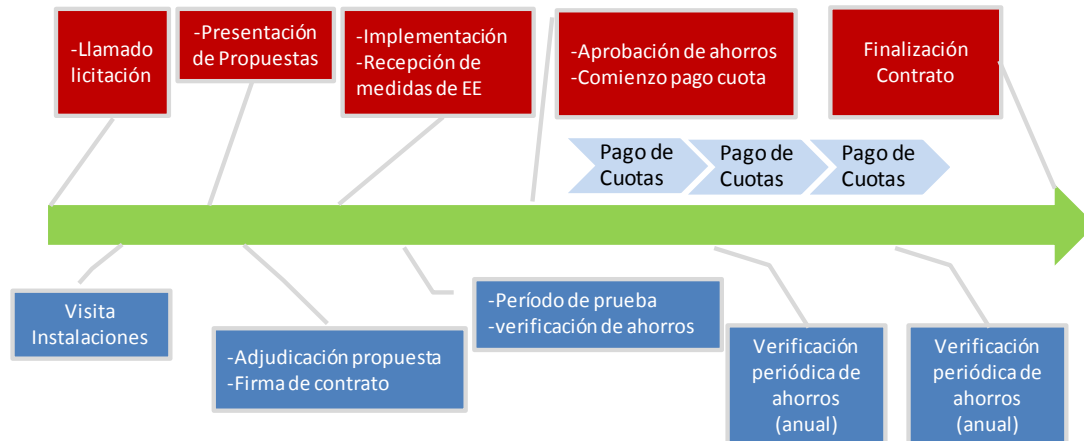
-Llamado licitación

-Presentación de Propuestas

-Implementación
-Recepción de medidas de EE

-Aprobación de ahorros
-Comienzo pago cuota

Finalización Contrato

Pago de Cuotas

Pago de Cuotas

Pago de Cuotas

Visita Instalaciones

-Adjudicación propuesta
-Firma de contrato

-Período de prueba
-verificación de ahorros

Verificación periódica de ahorros (anual)

Verificación periódica de ahorros (anual)